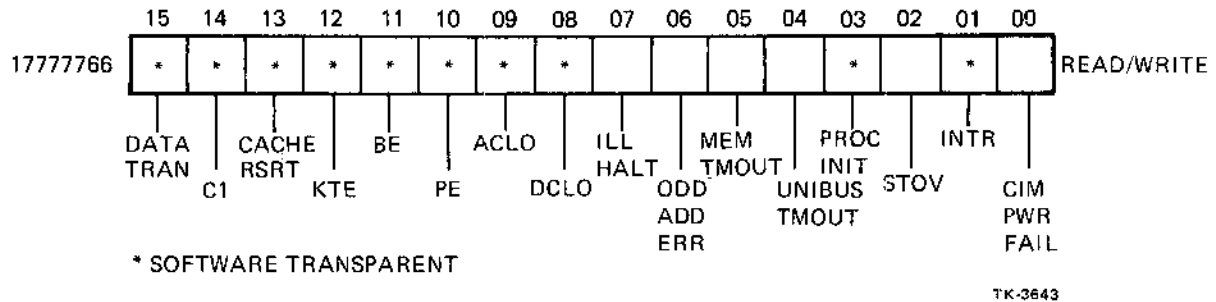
| | 15 | 14 | 13 | 12 | 11 | 10 | 09 | 08 | 07 | 06 | 05 | 04 | 03 | 02 | 01 | 00 | |
|---|---|---|---|---|---|---|---|---|---|---|---|---|---|---|---|---|---|
| 17777766 | * | * | * | * | * | * | * | * | | | | | * | | * | | READ/WRITE |

DATA TRAN
C1
CACHE RSRT
KTE
BE
PE
ACLO
DCLO
ILL HALT
ODD ADD ERR
MEM TMOUT
UNIBUS TMOUT
PROC INIT
STOV
INTR
CIM PWR FAIL

* SOFTWARE TRANSPARENT

TK-3643